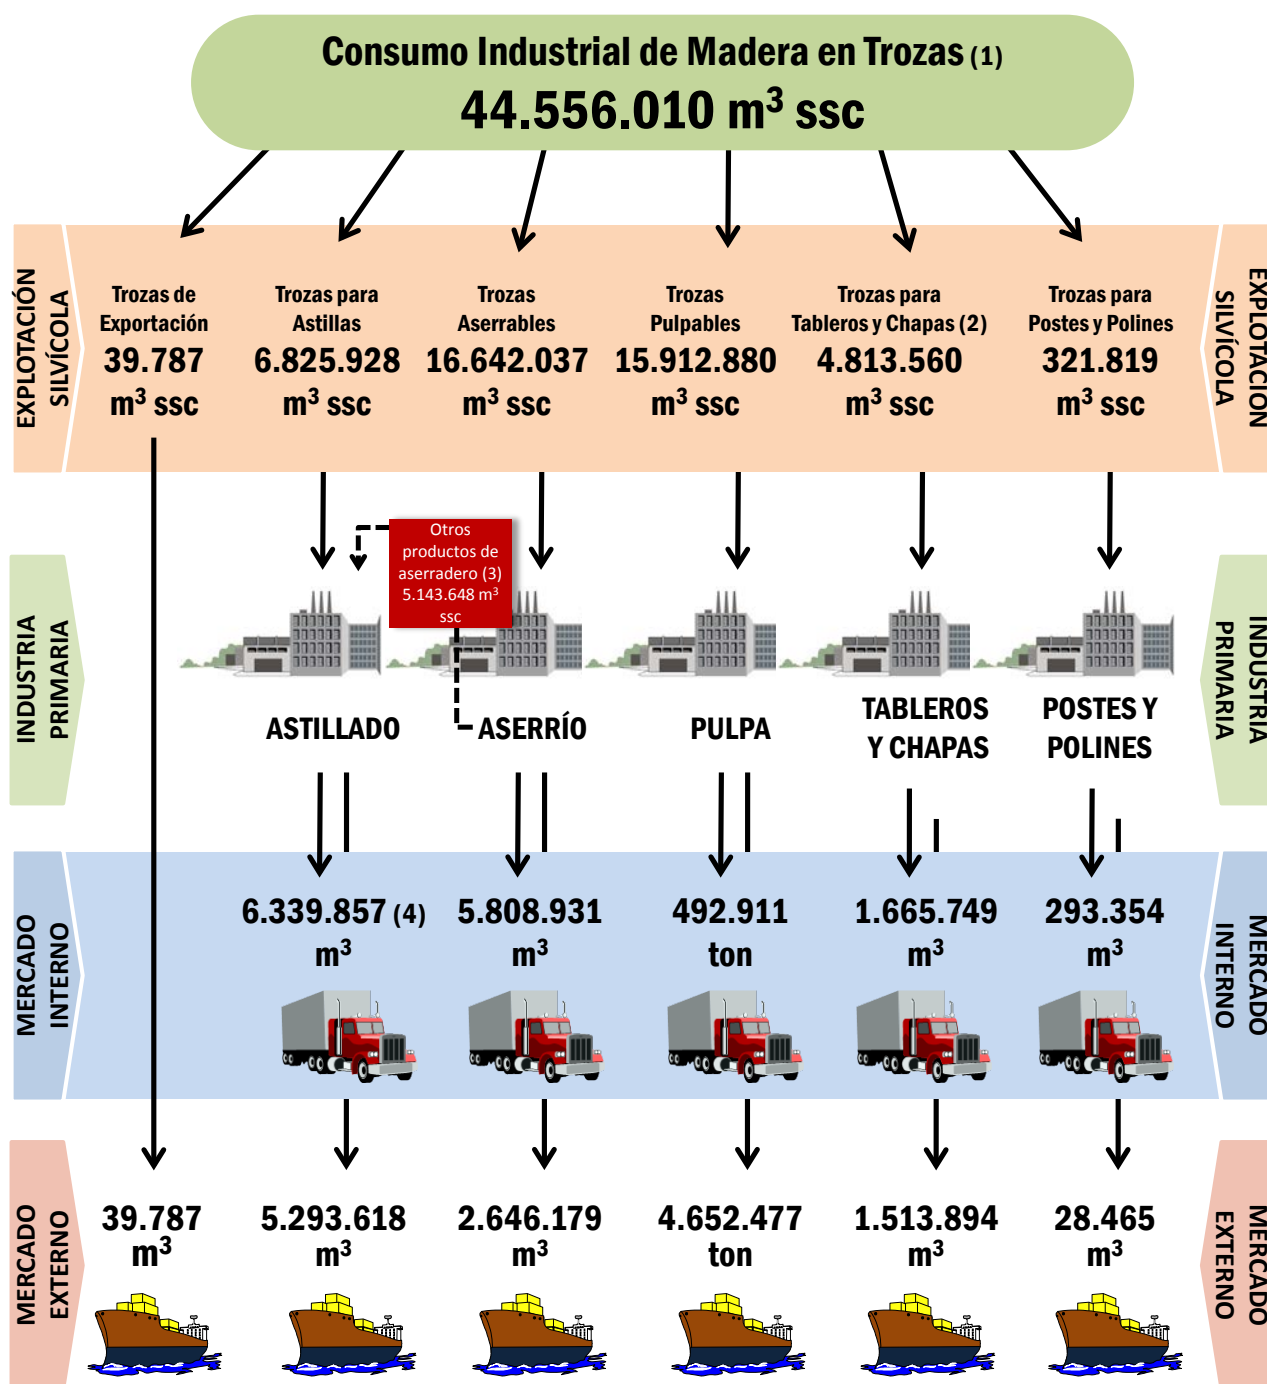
Consumo Industrial de Madera en Trozas (1)
44.556.010 m³ ssc

EXPLOTACIÓN SILVÍCOLA

Trozas de Exportación
39.787 m³ ssc

Trozas para Astillas
6.825.928 m³ ssc

Trozas Aserrables
16.642.037 m³ ssc

Trozas Pulpables
15.912.880 m³ ssc

Trozas para Tableros y Chapas (2)
4.813.560 m³ ssc

Trozas para Postes y Polines
321.819 m³ ssc

EXPLOTACIÓN SILVÍCOLA

INDUSTRIA PRIMARIA

Otros productos de aserradero (3) 5.143.648 m³ ssc

ASTILLADO

ASERRÍO

PULPA

TABLEROS Y CHAPAS

POSTES Y POLINES

INDUSTRIA PRIMARIA

MERCADO INTERNO

6.339.857 (4) m³

5.808.931 m³

492.911 ton

1.665.749 m³

293.354 m³

MERCADO INTERNO

MERCADO EXTERNO

39.787 m³

5.293.618 m³

2.646.179 m³

4.652.477 ton

1.513.894 m³

28.465 m³

MERCADO EXTERNO